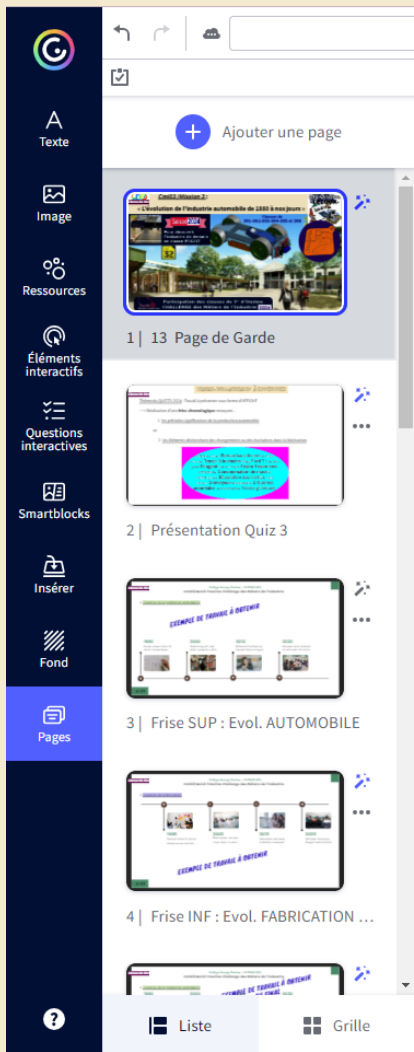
Texte

Image

Ressources

Éléments interactifs

Questions interactives

Smartblocks

Insérer

Fond

Pages

Ajouter une page

CmEI Mission 2 :
« L'évolution de l'industrie automobile de 1930 à nos jours »

Participation des classes de 3ᵉ
CHALLENGE des Métiers de l'Industrie

1 | 13 Page de Garde

2 | Présentation Quiz 3

EXEMPLE DE TRAVAIL À OBTENIR

3 | Frise SUP : Evol. AUTOMOBILE

EXEMPLE DE TRAVAIL À OBTENIR

4 | Frise INF : Evol. FABRICATION ...

EXEMPLE DE TRAVAIL À OBTENIR

Liste

Grille